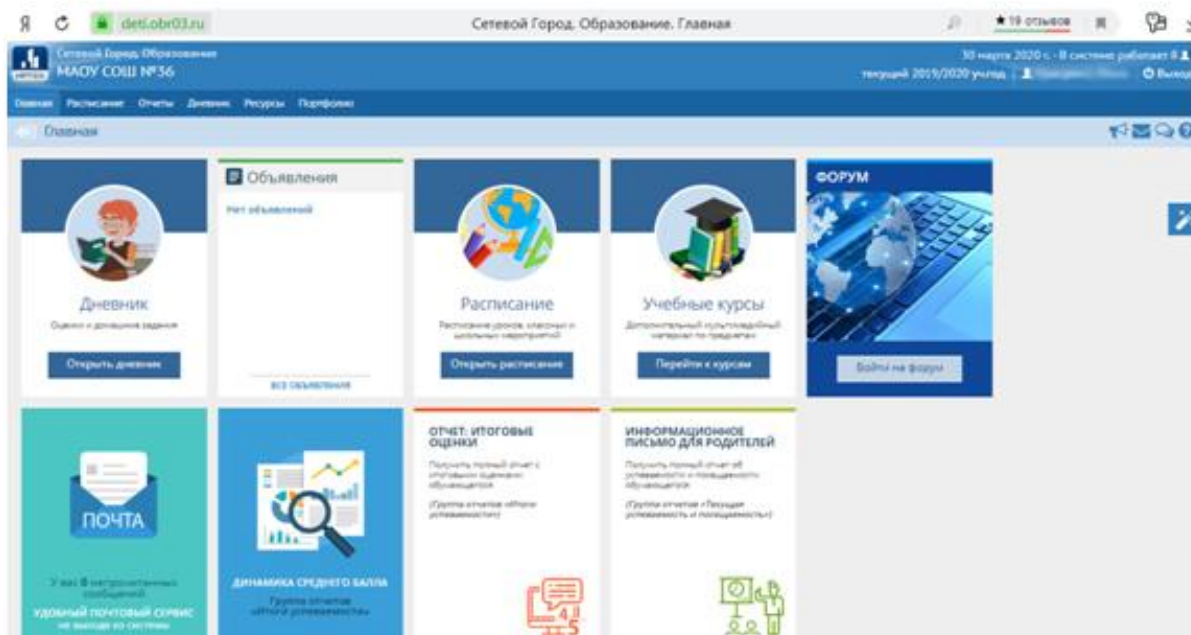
Я
deti.obr03.ru
Сетевой Город. Образование. Главная
★ 19 отзывов

Сетевой Город. Образование
МАОУ СОШ №36
30 марта 2020 г. - В системе работает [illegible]
текущий 2019/2020 уч.год | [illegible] Выход

Главная Расписание Отчеты Дневник Ресурсы Портфолио

Главная

Дневник
Оценки и домашние задания
Открыть дневник

Объявления
Нет объявлений
все объявления

Расписание
Расписание уроков, классных и школьных мероприятий
Открыть расписание

Учебные курсы
Дополнительный культурологический материал по предметам
Перейти к курсам

ФОРУМ
Войти на форум

ПОЧТА
У вас 0 непрочитанных сообщений
УДОБНЫЙ ПОЧТОВЫЙ СЕРВИС не выходя из системы

ДИНАМИКА СРЕДНЕГО БАЛЛА
Группа отчетов «Итоги успеваемости»

ОТЧЕТ: ИТОГОВЫЕ ОЦЕНКИ
Получить полный отчет с итоговыми оценками обучающегося
(Группа отчетов «Итоги успеваемости»)

ИНФОРМАЦИОННОЕ ПИСЬМО ДЛЯ РОДИТЕЛЕЙ
Получить полный отчет об успеваемости и посещаемости обучающегося
(Группа отчетов «Текущая успеваемость и посещаемость»)